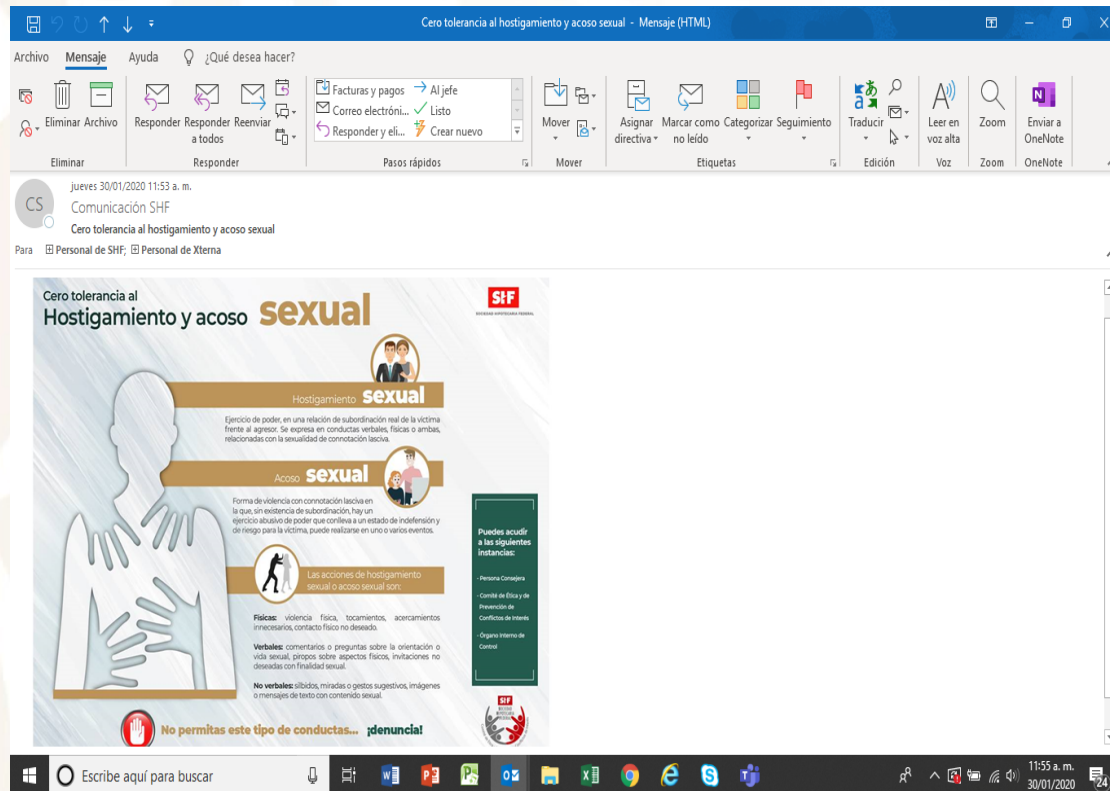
Cero tolerancia al hostigamiento y acoso sexual - Mensaje (HTML)

Archivo Mensaje Ayuda ¿Qué desea hacer?

Eliminar Archivo
Eliminar

Responder Responder a todos Reenviar
Responder

Facturas y pagos
Correo electróni...
Responder y eli...
Al jefe
Listo
Crear nuevo
Pasos rápidos

Mover
Mover

Asignar directiva
Marcar como no leído
Categorizar
Seguimiento
Etiquetas

Traducir
Edición

Leer en voz alta
Voz

Zoom
Zoom

Enviar a OneNote
OneNote

CS
jueves 30/01/2020 11:53 a. m.
Comunicación SHF
Cero tolerancia al hostigamiento y acoso sexual
Para ⊞ Personal de SHF; ⊞ Personal de Xterna

Cero tolerancia al
Hostigamiento y acoso sexual

SHF
SOCIEDAD HIPOTECARIA FEDERAL

Hostigamiento sexual
Ejercicio de poder, en una relación de subordinación real de la víctima frente al agresor. Se expresa en conductas verbales, físicas o ambas, relacionadas con la sexualidad de connotación lasciva.

Acoso sexual
Forma de violencia con connotación lasciva en la que, sin existencia de subordinación, hay un ejercicio abusivo de poder que conlleva a un estado de indefensión y de riesgo para la víctima, puede realizarse en uno o varios eventos.

Las acciones de hostigamiento sexual o acoso sexual son:

Físicas: violencia física, tocamientos, acercamientos innecesarios, contacto físico no deseado.

Verbales: comentarios o preguntas sobre la orientación o vida sexual, piropos sobre aspectos físicos, invitaciones no deseadas con finalidad sexual.

No verbales: silbidos, miradas o gestos sugestivos, imágenes o mensajes de texto con contenido sexual.

Puedes acudir a las siguientes instancias:
- Persona Consejera
- Comité de Ética y de Prevención de Conflictos de Interés
- Órgano Interno de Control

SHF

No permitas este tipo de conductas... ¡denuncia!

Escribe aquí para buscar
11:55 a. m.
30/01/2020